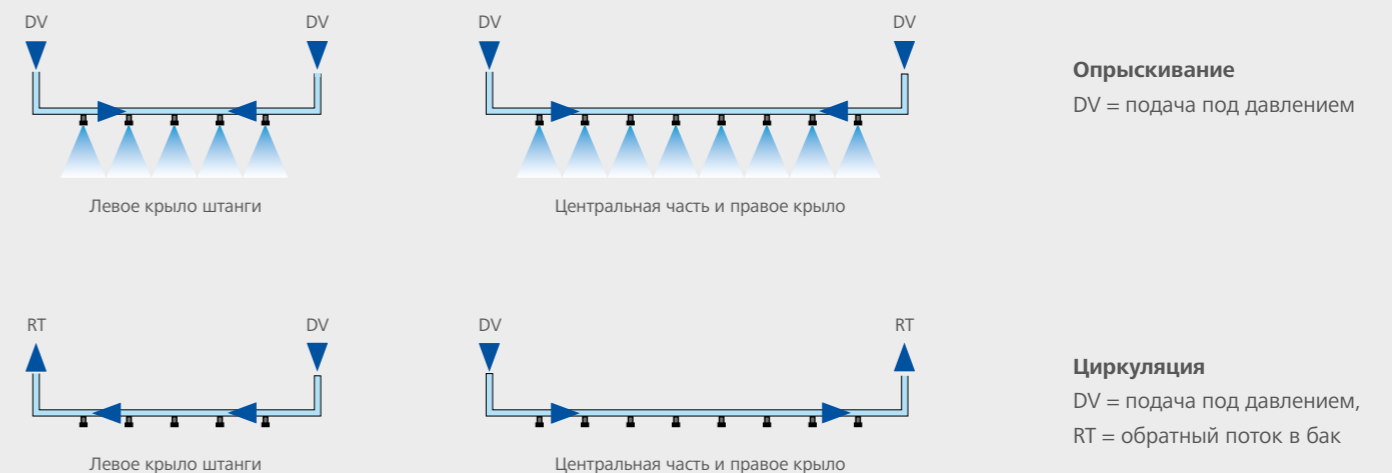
DV DV

Левое крыло штанги

DV DV

Центральная часть и правое крыло

**Опрыскивание**
DV = подача под давлением

RT DV

Левое крыло штанги

DV RT

Центральная часть и правое крыло

**Циркуляция**
DV = подача под давлением,
RT = обратный поток в бак